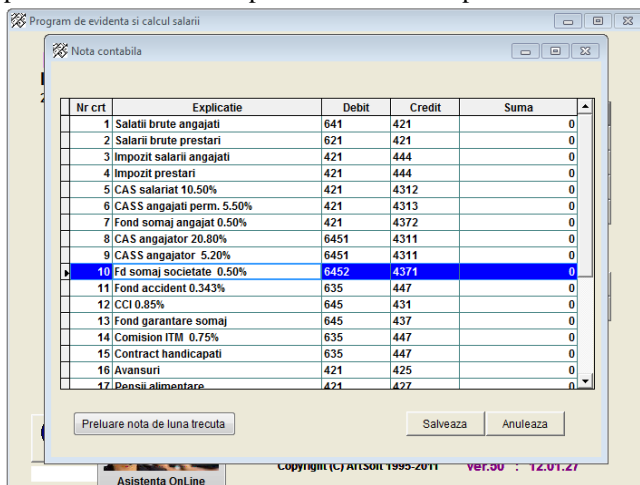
Program de evidenta si calcul salarii

Nota contabila

| Nr crt | Explicatie | Debit | Credit | Suma |
|---|---|---|---|---|
| 1 | Salatii brute angajati | 641 | 421 | 0 |
| 2 | Salarii brute prestari | 621 | 421 | 0 |
| 3 | Impozit salarii angajati | 421 | 444 | 0 |
| 4 | Impozit prestari | 421 | 444 | 0 |
| 5 | CAS salariat 10.50% | 421 | 4312 | 0 |
| 6 | CASS angajati perm. 5.50% | 421 | 4313 | 0 |
| 7 | Fond somaj angajat 0.50% | 421 | 4372 | 0 |
| 8 | CAS angajator 20.80% | 6451 | 4311 | 0 |
| 9 | CASS angajator 5.20% | 6451 | 4311 | 0 |
| 10 | Fd somaj societate 0.50% | 6452 | 4371 | 0 |
| 11 | Fond accident 0.343% | 635 | 447 | 0 |
| 12 | CCI 0.85% | 645 | 431 | 0 |
| 13 | Fond garantare somaj | 645 | 437 | 0 |
| 14 | Comision ITM 0.75% | 635 | 447 | 0 |
| 15 | Contract handicapati | 635 | 447 | 0 |
| 16 | Avansuri | 421 | 425 | 0 |
| 17 | Pensii alimentare | 421 | 427 | 0 |

Preluare nota de luna trecuta

Salveaza

Anuleaza

Copyright (C) ArtSoft 1995-2011 Ver.50 : 12.01.27

Asistenta OnLine